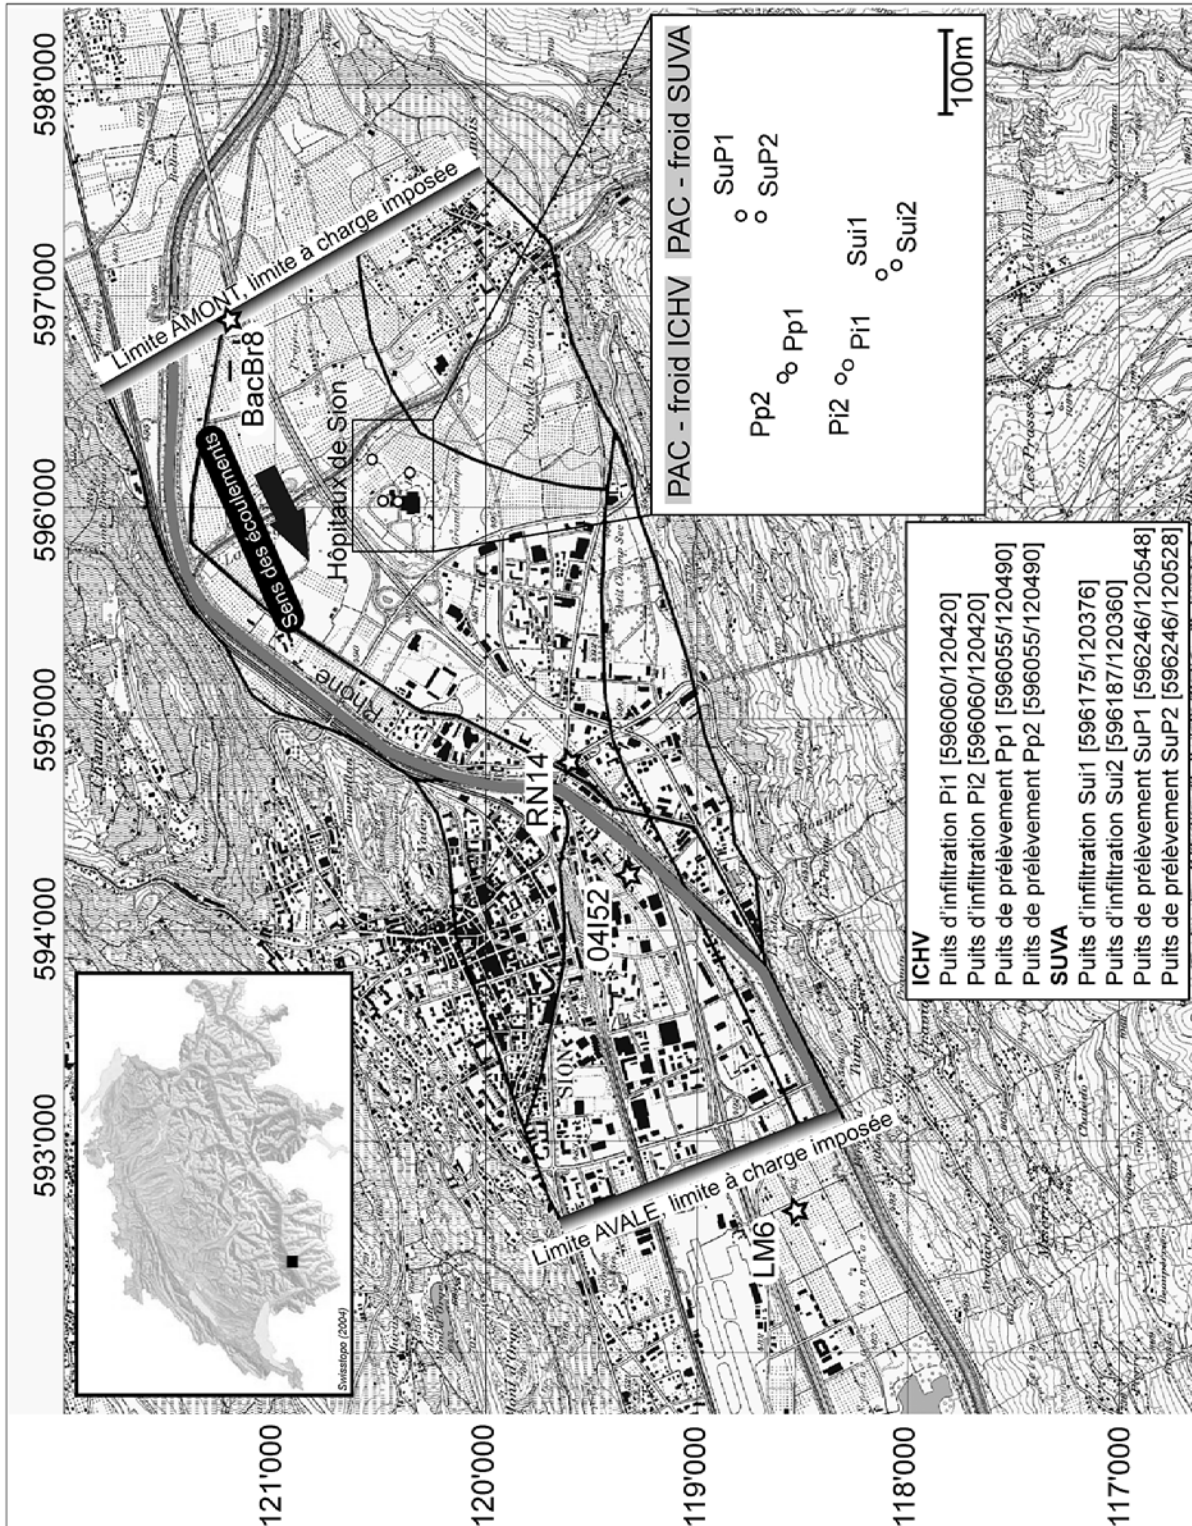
593'000
594'000
595'000
596'000
597'000
598'000

121'000
120'000
119'000
118'000
117'000

Swisstopo (2004)

Limite AMONT, limite à charge imposée
BacBr8
Sens des écoulements
Hôpitaux de Sion
Rhône
RN14
04I52
Limite AVALE, limite à charge imposée
LM6
SION

PAC - froid ICHV
PAC - froid SUVA
Pp2
Pp1
Pi2
Pi1
SuP1
SuP2
Sui1
Sui2
100m

ICHV
Puits d'infiltration Pi1 [596060/120420]
Puits d'infiltration Pi2 [596060/120420]
Puits de prélèvement Pp1 [596055/120490]
Puits de prélèvement Pp2 [596055/120490]
SUVA
Puits d'infiltration Sui1 [596175/120376]
Puits d'infiltration Sui2 [596187/120360]
Puits de prélèvement SuP1 [596246/120548]
Puits de prélèvement SuP2 [596246/120528]